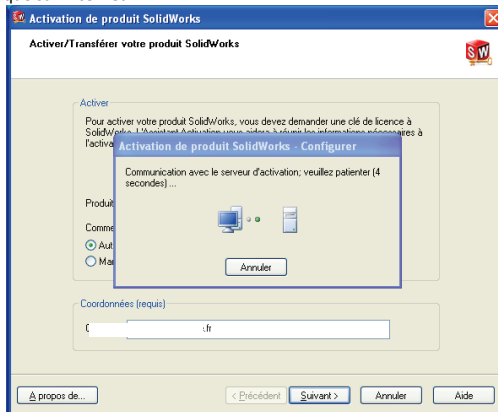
Activation de produit SolidWorks

Activer/Transférer votre produit SolidWorks

Activer

Pour activer votre produit SolidWorks, vous devez demander une clé de licence à SolidWorks. L'Assistant Activation vous aidera à réunir les informations nécessaires à l'activa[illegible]

Produit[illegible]

Comme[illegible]

Aut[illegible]

Man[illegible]

Activation de produit SolidWorks - Configurer

Communication avec le serveur d'activation; veuillez patienter (4 secondes) ...

Annuler

Coordonnées (requis)

C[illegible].fr

A propos de...

< Précédent

Suivant >

Annuler

Aide